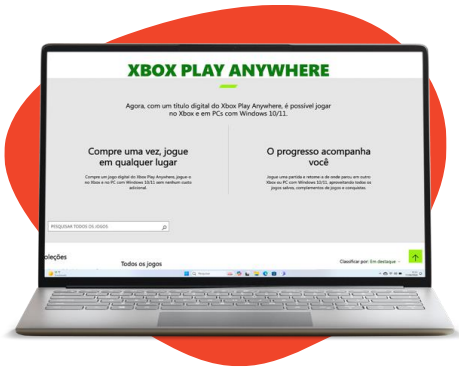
XBOX PLAY ANYWHERE

Agora, com um título digital do Xbox Play Anywhere, é possível jogar no Xbox e em PCs com Windows 10/11.

Compre uma vez, jogue em qualquer lugar

Compre um jogo digital do Xbox Play Anywhere, jogue-o no Xbox e no PC com Windows 10/11 sem nenhum custo adicional.

O progresso acompanha você

Jogue uma partida e retome-a de onde parou em outro Xbox ou PC com Windows 10/11, aproveitando todos os jogos salvos, complementos de jogos e conquistas.

PESQUISAR TODOS OS JOGOS

leções

Todos os jogos

Classificar por: Em destaque